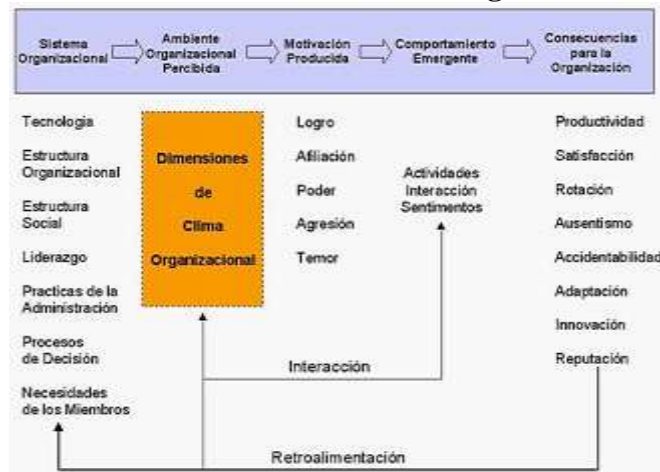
Sistema Organizacional

Ambiente Organizacional Percibida

Motivación Producida

Comportamiento Emergente

Consecuencias para la Organización

Tecnología

Estructura Organizacional

Estructura Social

Liderazgo

Practicas de la Administración

Procesos de Decisión

Necesidades de los Miembros

Dimensiones de Clima Organizacional

Logro

Afiliación

Poder

Agresión

Temor

Actividades Interacción Sentimentos

Productividad

Satisfacción

Rotación

Ausentismo

Accidentabilidad

Adaptación

Innovación

Reputación

Interacción

Retroalimentación